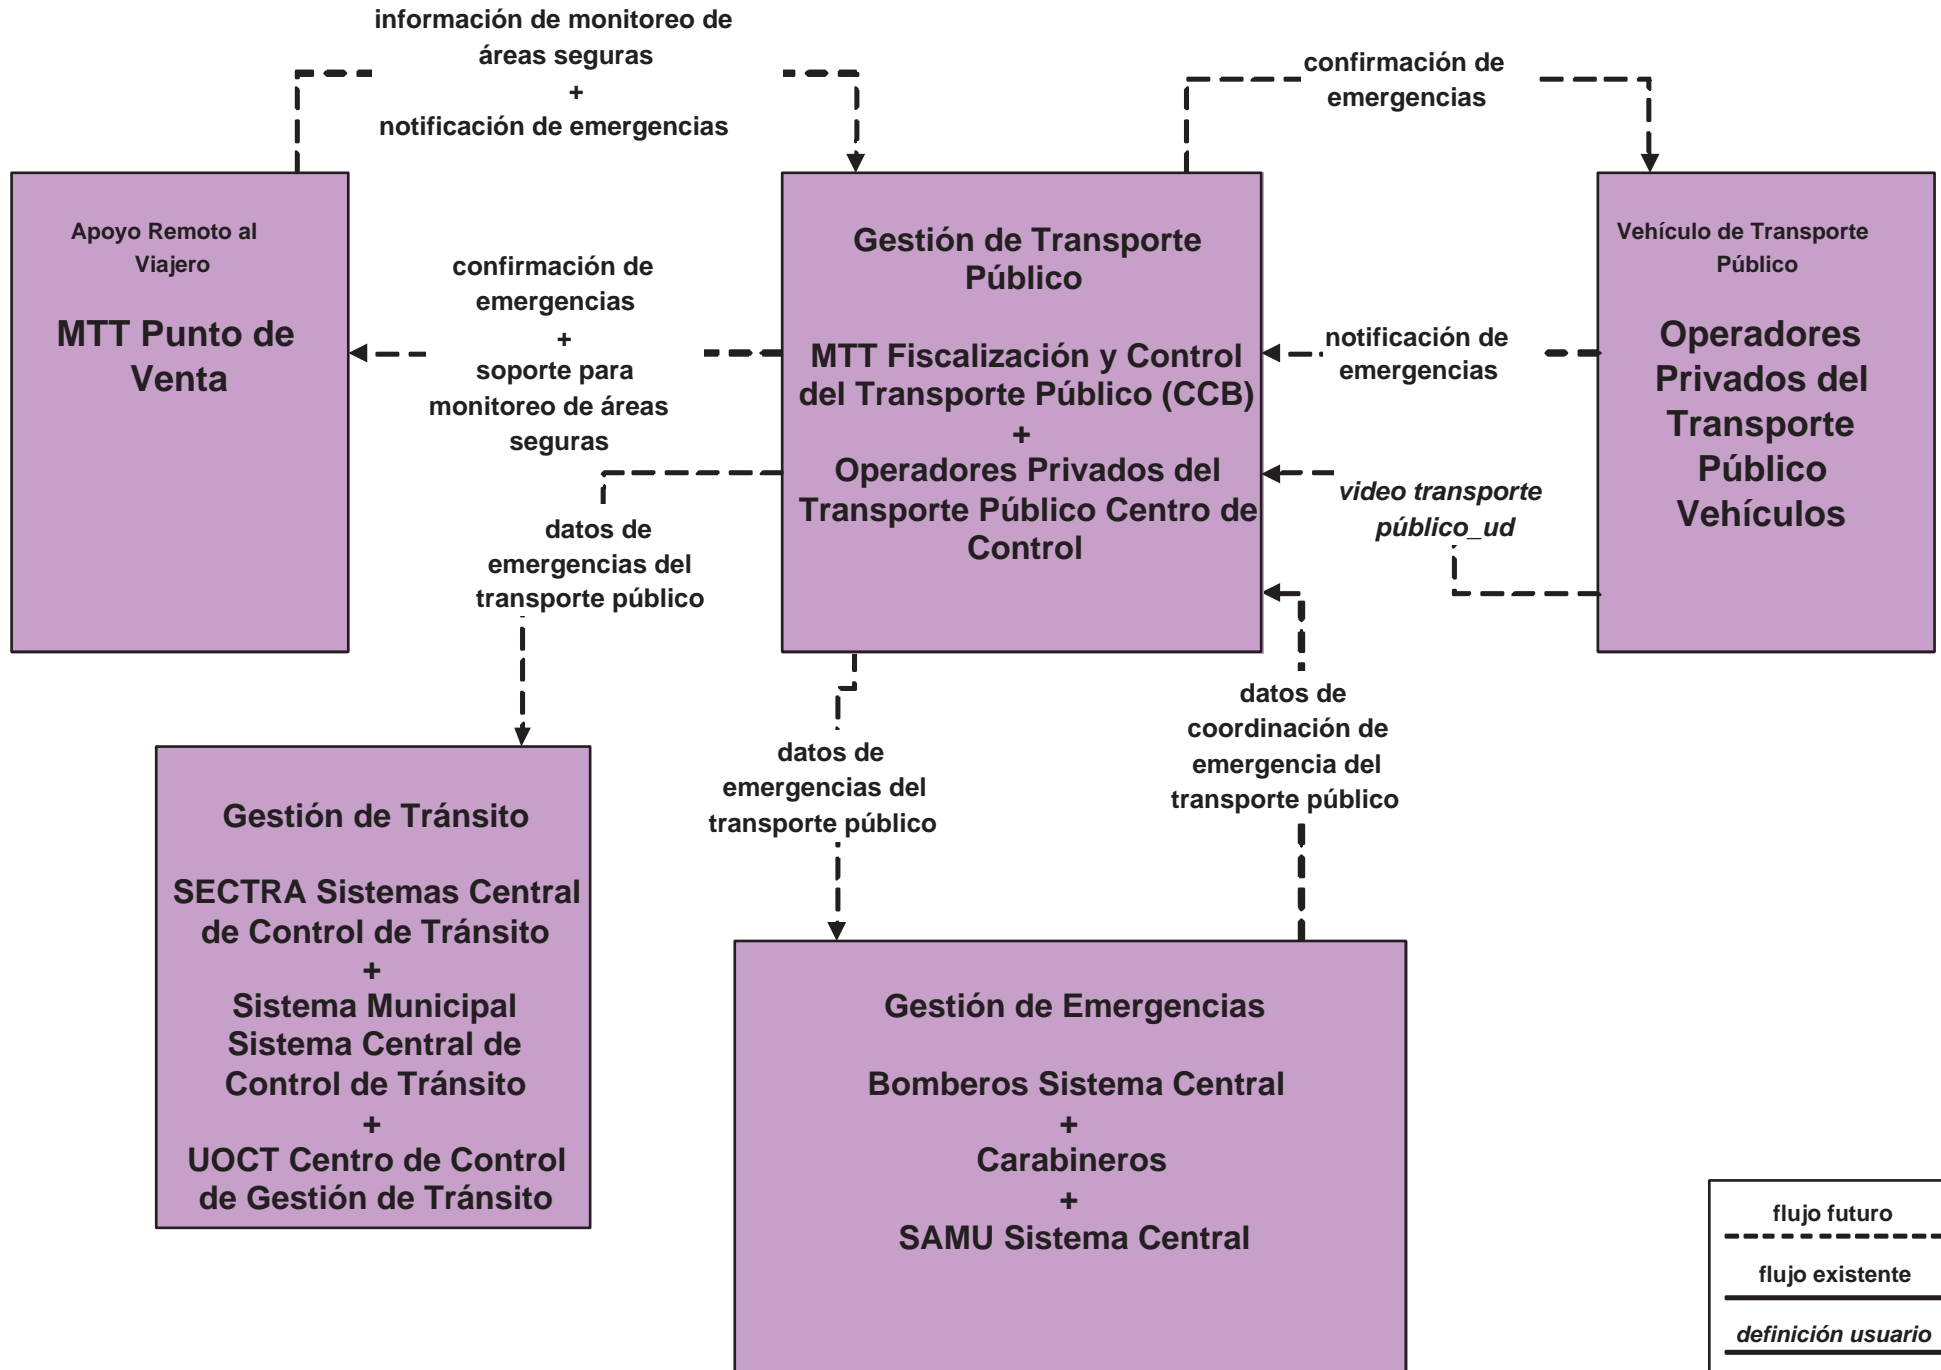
información de monitoreo de áreas seguras
+
notificación de emergencias

confirmación de emergencias

Apoyo Remoto al Viajero

MTT Punto de Venta

confirmación de emergencias
+
soporte para monitoreo de áreas seguras

Gestión de Transporte Público

MTT Fiscalización y Control del Transporte Público (CCB)
+
Operadores Privados del Transporte Público Centro de Control

notificación de emergencias

Vehículo de Transporte Público

Operadores Privados del Transporte Público Vehículos

*video transporte público_ud*

datos de emergencias del transporte público

datos de emergencias del transporte público

datos de coordinación de emergencia del transporte público

Gestión de Tránsito

SECTRA Sistemas Central de Control de Tránsito
+
Sistema Municipal Sistema Central de Control de Tránsito
+
UOCT Centro de Control de Gestión de Tránsito

Gestión de Emergencias

Bomberos Sistema Central
+
Carabineros
+
SAMU Sistema Central

flujo futuro
flujo existente
*definición usuario*